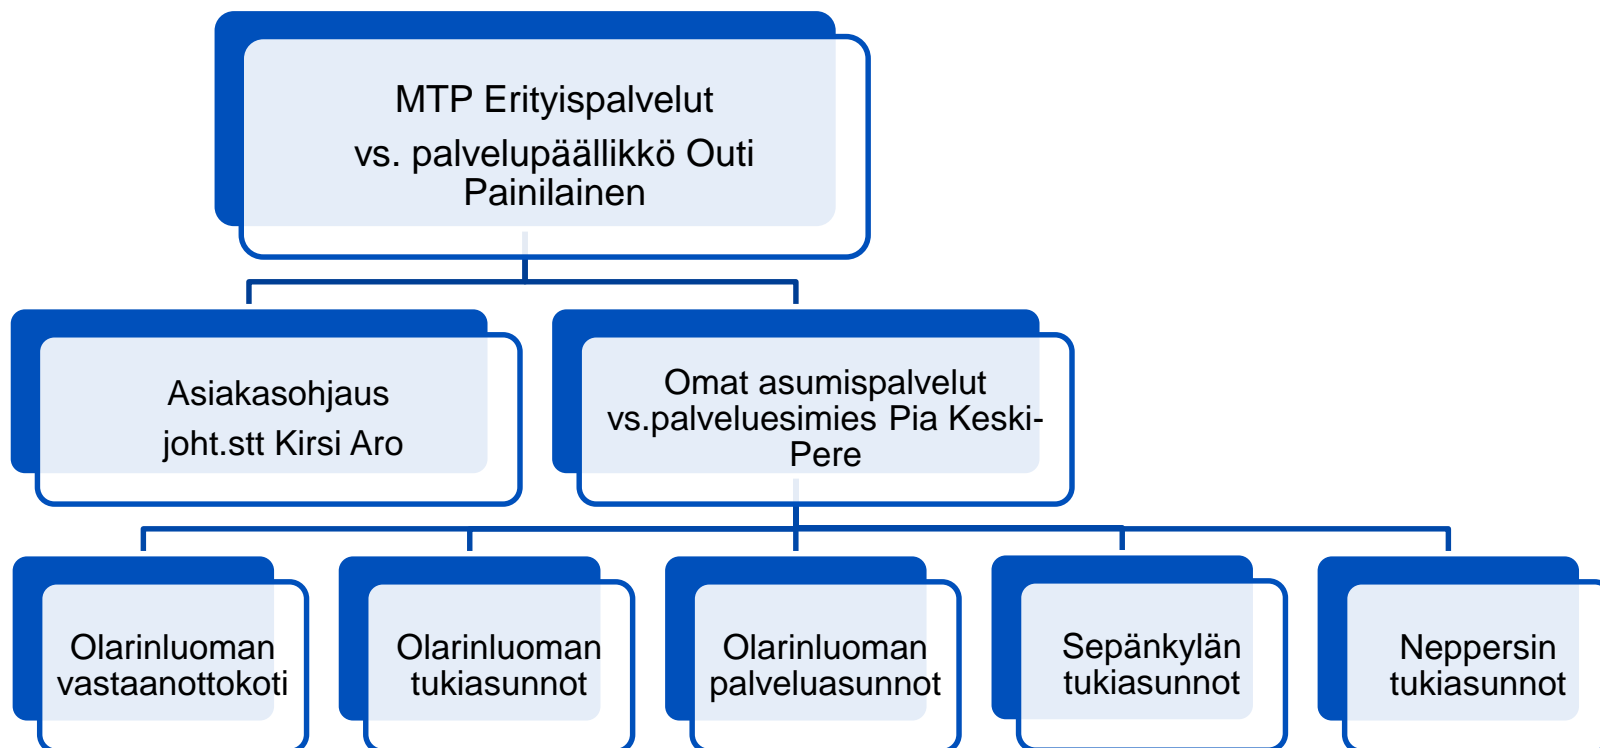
MTP Erityispalvelut
vs. palvelupäällikkö Outi Painilainen

Asiakasohjaus
joht.stt Kirsi Aro

Omat asumispalvelut
vs.palveluesimies Pia Keski-Pere

Olarinluoman vastaanottokoti

Olarinluoman tukiasunnot

Olarinluoman palveluasunnot

Sepänkylän tukiasunnot

Neppersin tukiasunnot